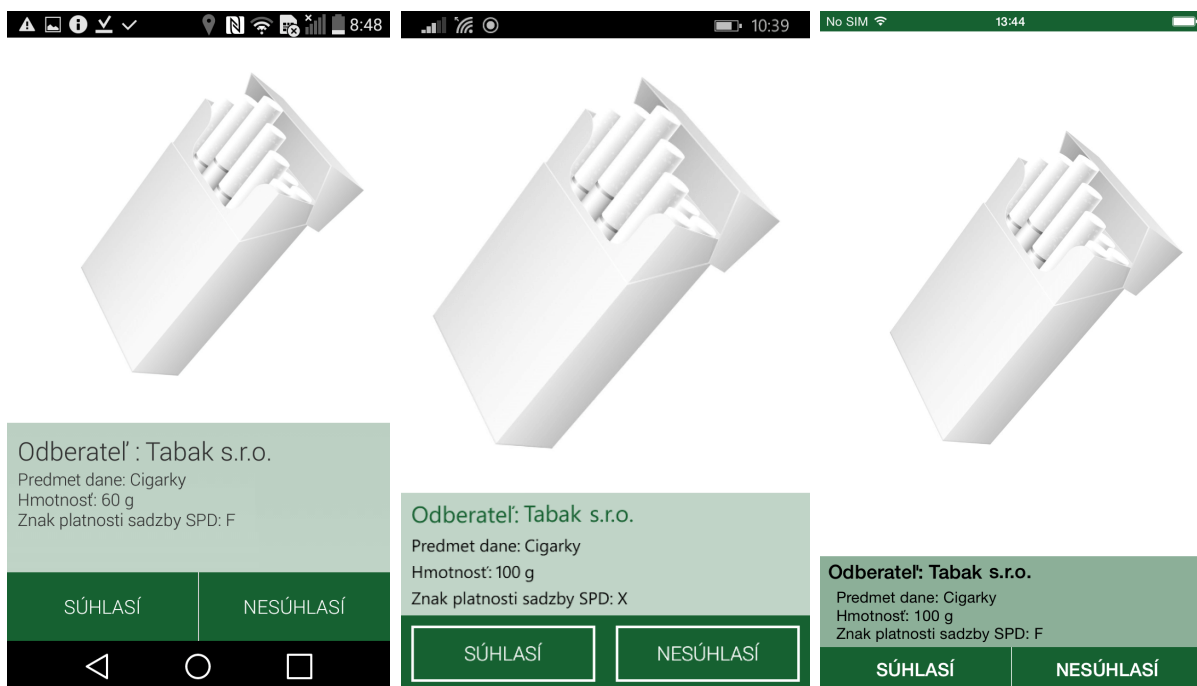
8:48

Odberateľ : Tabak s.r.o.
Predmet dane: Cigarky
Hmotnosť: 60 g
Znak platnosti sadzby SPD: F

SÚHLASÍ
NESÚHLASÍ

10:39

Odberateľ: Tabak s.r.o.
Predmet dane: Cigarky
Hmotnosť: 100 g
Znak platnosti sadzby SPD: X

SÚHLASÍ
NESÚHLASÍ

No SIM
13:44

Odberateľ: Tabak s.r.o.
Predmet dane: Cigarky
Hmotnosť: 100 g
Znak platnosti sadzby SPD: F

SÚHLASÍ
NESÚHLASÍ